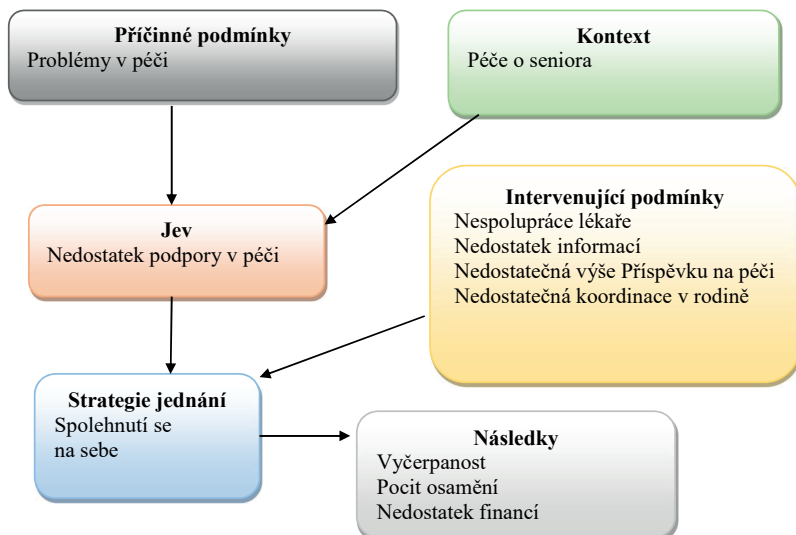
**Příčinné podmínky**
Problémy v péči

**Kontext**
Péče o seniora

**Jev**
Nedostatek podpory v péči

**Intervenující podmínky**
Nespolupráce lékaře
Nedostatek informací
Nedostatečná výše Příspěvku na péči
Nedostatečná koordinace v rodině

**Strategie jednání**
Spolehnutí se na sebe

**Následky**
Vyčerpanost
Pocit osamění
Nedostatek financí